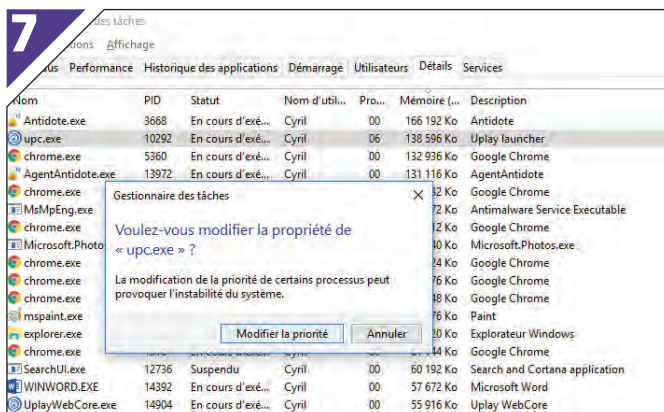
7

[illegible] des tâches
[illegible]ions Affichage
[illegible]us Performance Historique des applications Démarrage Utilisateurs Détails Services

| Nom | PID | Statut | Nom d'util... | Pro... | Mémoire (... | Description |
|---|---|---|---|---|---|---|
| Antidote.exe | 3668 | En cours d'exé... | Cyril | 00 | 166 192 Ko | Antidote |
| upc.exe | 10292 | En cours d'exé... | Cyril | 06 | 138 596 Ko | Uplay launcher |
| chrome.exe | 5360 | En cours d'exé... | Cyril | 00 | 132 936 Ko | Google Chrome |
| AgentAntidote.exe | 13972 | En cours d'exé... | Cyril | 00 | 131 116 Ko | AgentAntidote |
| chrome.exe | | | | | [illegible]32 Ko | Google Chrome |
| MsMpEng.exe | | | | | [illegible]72 Ko | Antimalware Service Executable |
| chrome.exe | | | | | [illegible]72 Ko | Google Chrome |
| Microsoft.Photo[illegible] | | | | | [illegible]40 Ko | Microsoft.Photos.exe |
| chrome.exe | | | | | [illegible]24 Ko | Google Chrome |
| chrome.exe | | | | | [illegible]76 Ko | Google Chrome |
| chrome.exe | | | | | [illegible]48 Ko | Google Chrome |
| mspaint.exe | | | | | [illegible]76 Ko | Paint |
| explorer.exe | | | | | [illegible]20 Ko | Explorateur Windows |
| chrome.exe | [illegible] | En cours d'exé... | | | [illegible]44 Ko | Google Chrome |
| SearchUI.exe | 12736 | Suspendu | Cyril | 00 | 60 192 Ko | Search and Cortana application |
| WINWORD.EXE | 14392 | En cours d'exé... | Cyril | 00 | 57 672 Ko | Microsoft Word |
| UplayWebCore.exe | 14904 | En cours d'exé... | Cyril | 00 | 55 916 Ko | Uplay WebCore |

Gestionnaire des tâches

Voulez-vous modifier la propriété de « upc.exe » ?

La modification de la priorité de certains processus peut provoquer l'instabilité du système.

Modifier la priorité Annuler